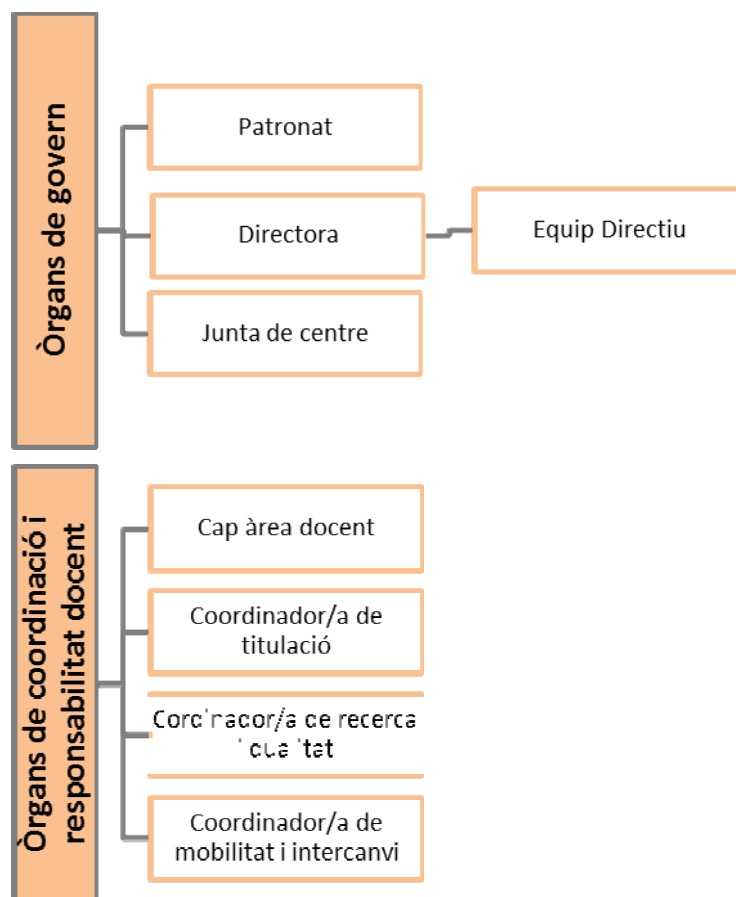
Òrgans de govern

Patronat

Directora

Equip Directiu

Junta de centre

Òrgans de coordinació i responsabilitat docent

Cap àrea docent

Coordinador/a de titulació

Coordinador/a de recerca i qualitat

Coordinador/a de mobilitat i intercanvi